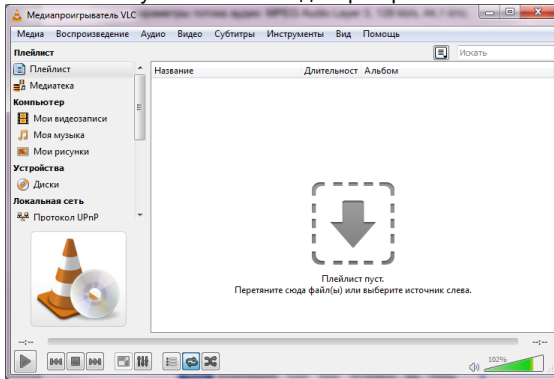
Медиапроигрыватель VLC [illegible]

Медиа Воспроизведение Аудио Видео Субтитры Инструменты Вид Помощь

Искать

Плейлист
Плейлист
Медиатека
Компьютер
Мои видеозаписи
Моя музыка
Мои рисунки
Устройства
Диски
Локальная сеть
Протокол UPnP

| Название | Длительност | Альбом |
|---|---|---|

Плейлист пуст.
Перетяните сюда файл(ы) или выберите источник слева.

--:--

--:--

102%